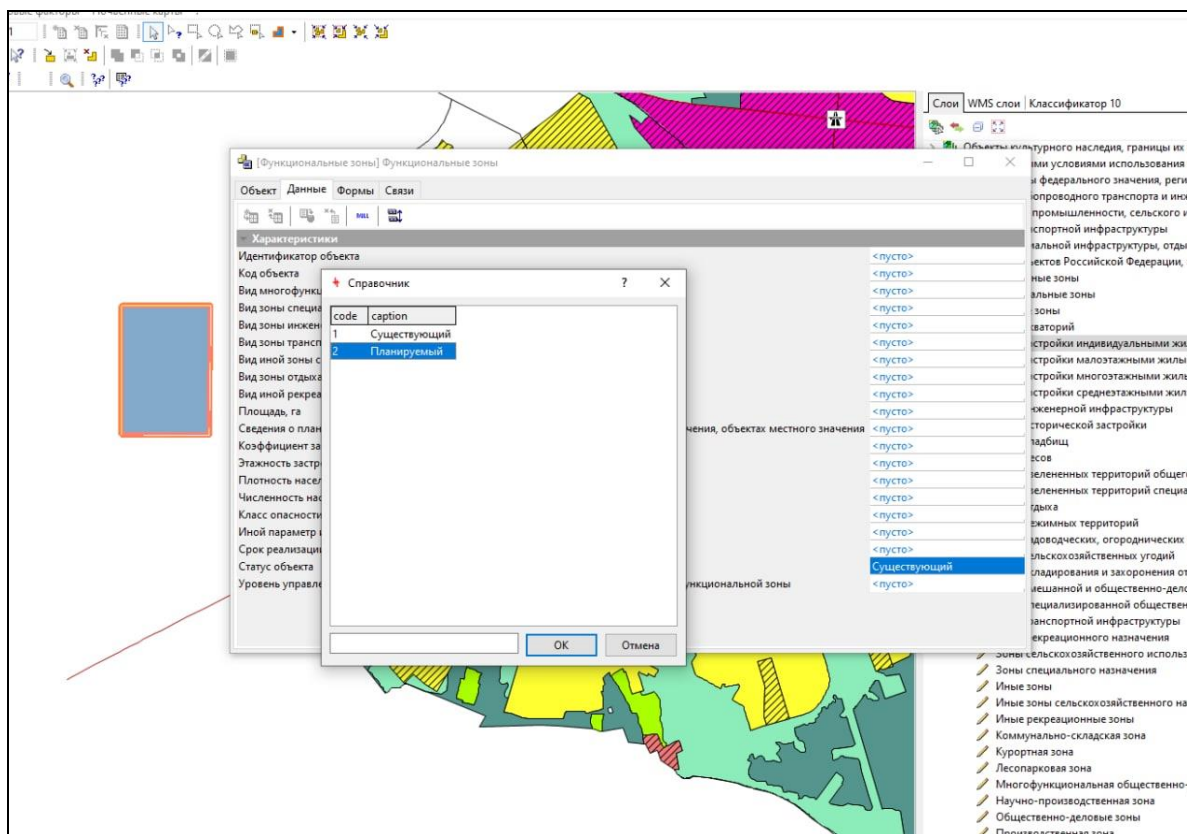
Слои WMS слои Классификатор 10

[Функциональные зоны] Функциональные зоны

Объект Данные Формы Связи

Характеристики

Идентификатор объекта <пусто>
Код объекта <пусто>
Вид многофунк <пусто>
Вид зоны специа <пусто>
Вид зоны инжен <пусто>
Вид зоны трансп <пусто>
Вид иной зоны с <пусто>
Вид зоны отдыха <пусто>
Вид иной рекреа <пусто>
Площадь, га <пусто>
Сведения о план чения, объектах местного значения <пусто>
Коэффициент за <пусто>
Этажность застр <пусто>
Плотность насел <пусто>
Численность нас <пусто>
Класс опасности <пусто>
Иной параметр <пусто>
Срок реализаци <пусто>
Статус объекта Существующий
Уровень управле ункциональной зоны <пусто>

Справочник ? ×

| code | caption |
|---|---|
| 1 | Существующий |
| 2 | Планируемый |

OK Отмена

Объекты культурного наследия, границы их
ми условиями использования
федерального значения, реги
опроводного транспорта и инж
промышленности, сельского и
спортной инфраструктуры
альной инфраструктуры, отды
ектов Российской Федерации,
ные зоны
альные зоны
зоны
кваторий
стройки индивидуальными жи
стройки малоэтажными жилы
стройки многоэтажными жиль
стройки среднеэтажными жил
женерной инфраструктуры
торической застройки
адбищ
есов
еленненных территорий общего
еленненных территорий специа
дыха
ежимных территорий
доводческих, огороднических
ельскохозяйственных угодий
кладирования и захоронения от
мешанной и общественно-дело
пециализированной обществен
анспортной инфраструктуры
екреационного назначения
Зоны сельскохозяйственного исполь
Зоны специального назначения
Иные зоны
Иные зоны сельскохозяйственного на
Иные рекреационные зоны
Коммунально-складская зона
Курортная зона
Лесопарковая зона
Многофункциональная общественно-
Научно-производственная зона
Общественно-деловые зоны
Производственная зона